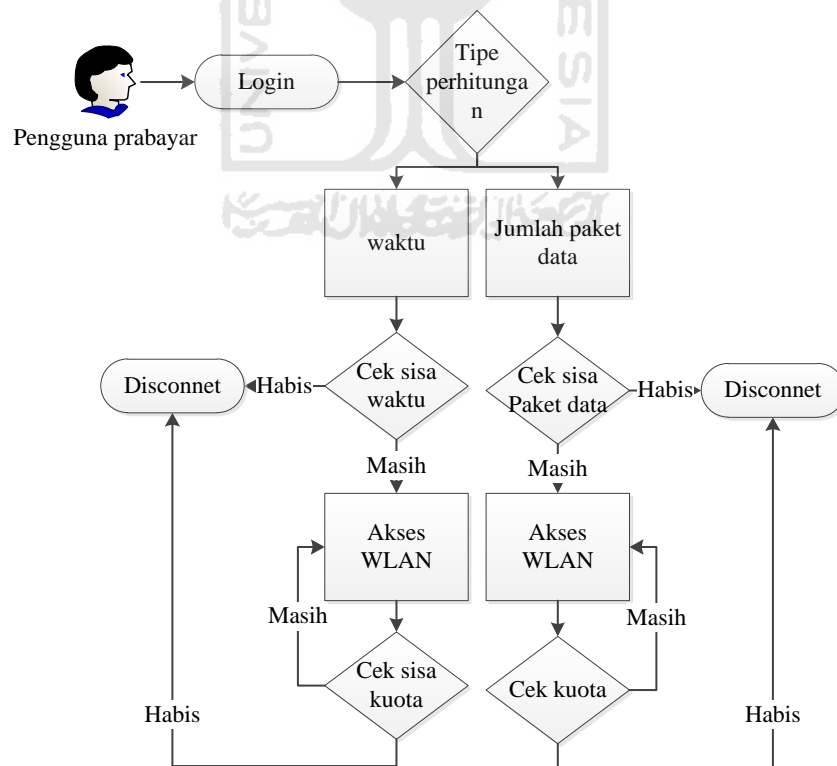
Pengguna prabayar

Login

Tipe perhitungan

waktu

Jumlah paket data

Disconnet

Habis

Cek sisa waktu

Cek sisa Paket data

Habis

Disconnet

Masih

Masih

Akses WLAN

Akses WLAN

Masih

Masih

Cek sisa kuota

Cek kuota

Habis

Habis